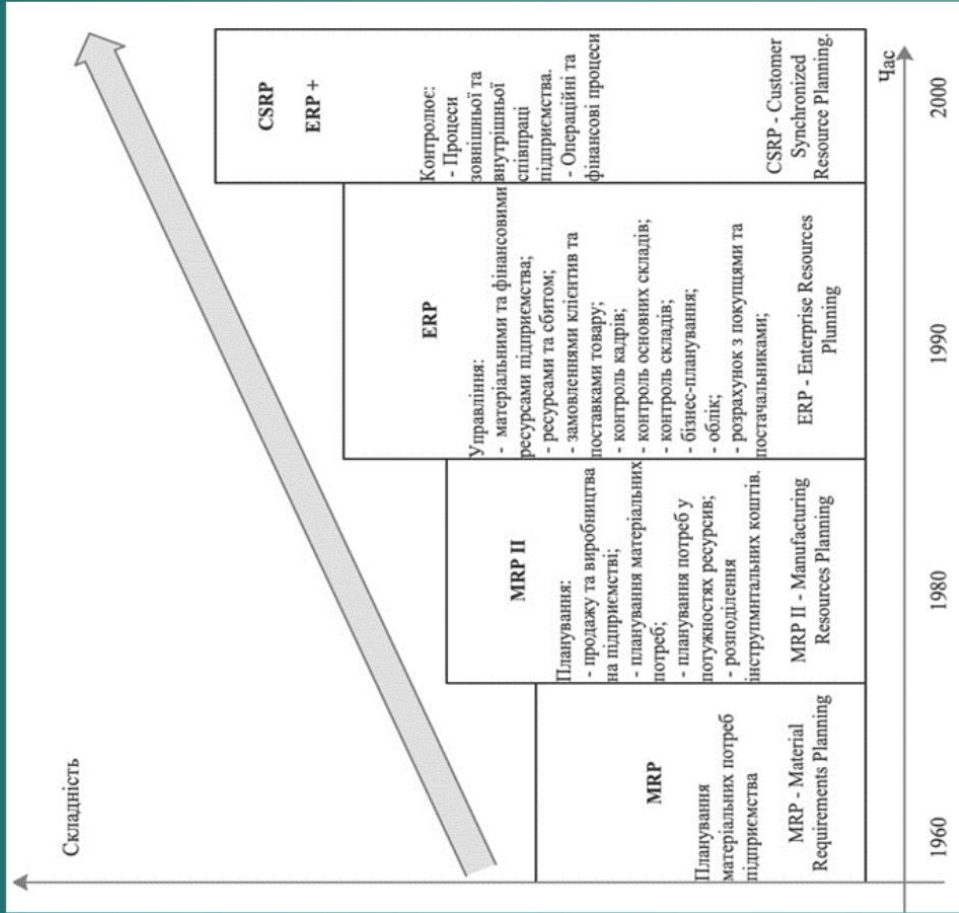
Складність

MRP

Планування матеріальних потреб підприємства

MRP - Material Requirements Planning

MRP II

Планування:
- продажу та виробництва на підприємстві;
- планування матеріальних потреб;
- планування потреб у потужностях ресурсів;
- розподілення інструментальних коштів.

MRP II - Manufacturing Resources Planning

ERP

Управління:
- матеріальними та фінансовими ресурсами підприємства;
- ресурсами та збитом;
- замовленнями клієнтів та поставками товару;
- контроль кадрів;
- контроль основних складів;
- контроль складів;
- бізнес-планування;
- облік;
- розрахунок з покупцями та постачальниками;

ERP - Enterprise Resources Plunning

CSRP

ERP +

Контролює:
- Процеси зовнішньої та внутрішньої співпраці підприємства.
- Операційні та фінансові процеси

CSRP - Customer Synchronized Resource Planning.

Час

1960

1980

1990

2000